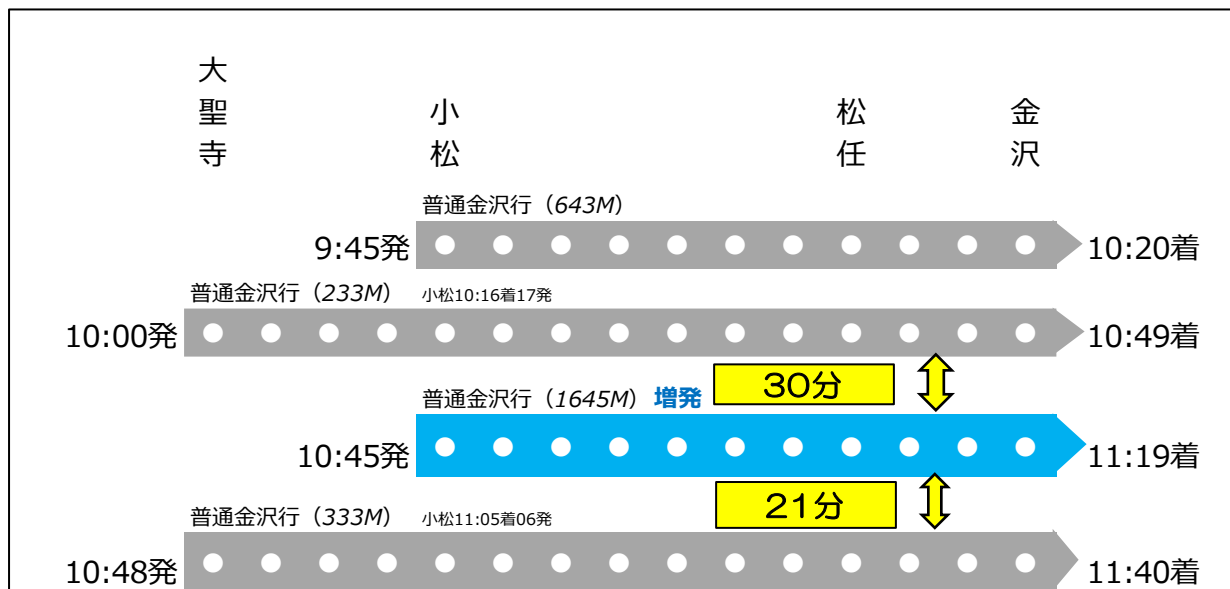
大聖寺

小松

松任

金沢

普通金沢行（643M）

9:45発

10:20着

普通金沢行（233M） 小松10:16着17発

10:00発

10:49着

30分

普通金沢行（1645M） 増発

10:45発

11:19着

21分

普通金沢行（333M） 小松11:05着06発

10:48発

11:40着